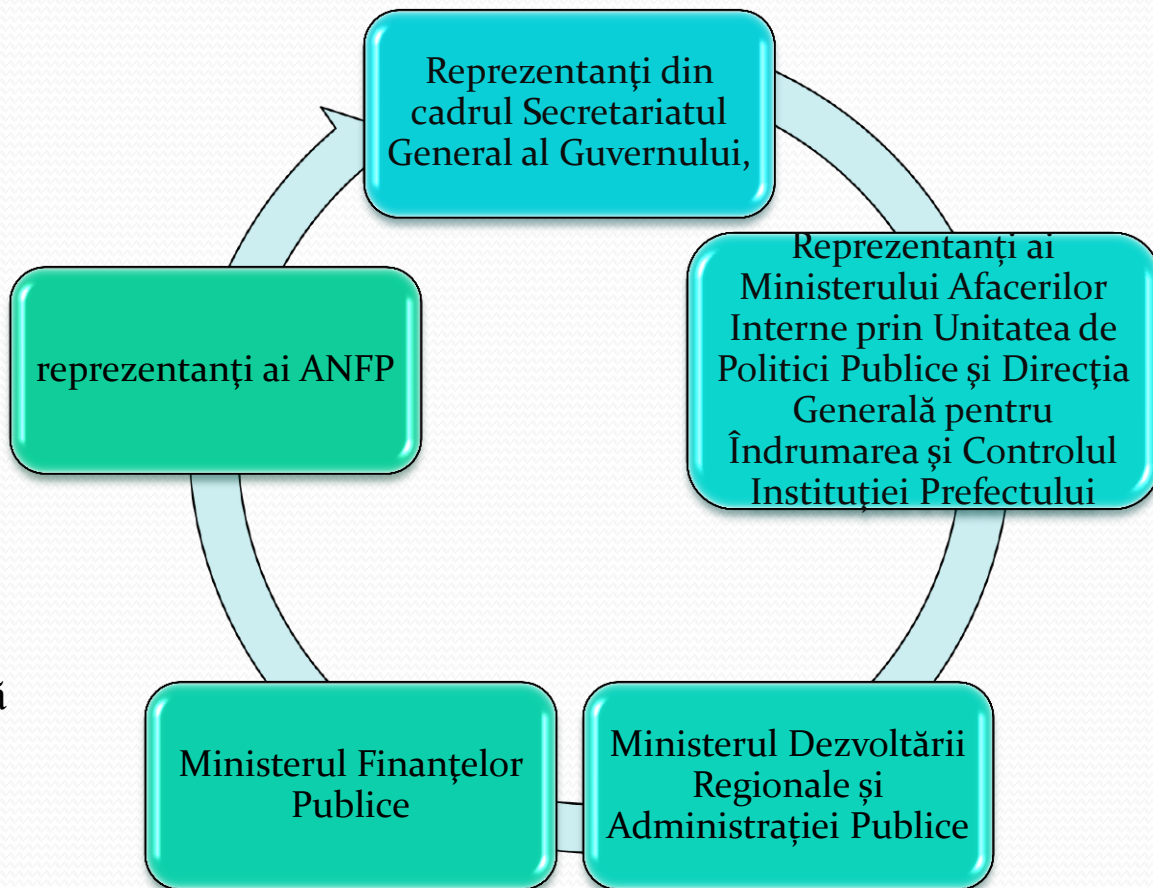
Reprezentanţi din cadrul Secretariatul General al Guvernului,

Reprezentanţi ai Ministerului Afacerilor Interne prin Unitatea de Politici Publice şi Direcţia Generală pentru Îndrumarea şi Controlul Instituţiei Prefectului

Ministerul Dezvoltării Regionale şi Administraţiei Publice

Ministerul Finanţelor Publice

reprezentanţi ai ANFP

ă